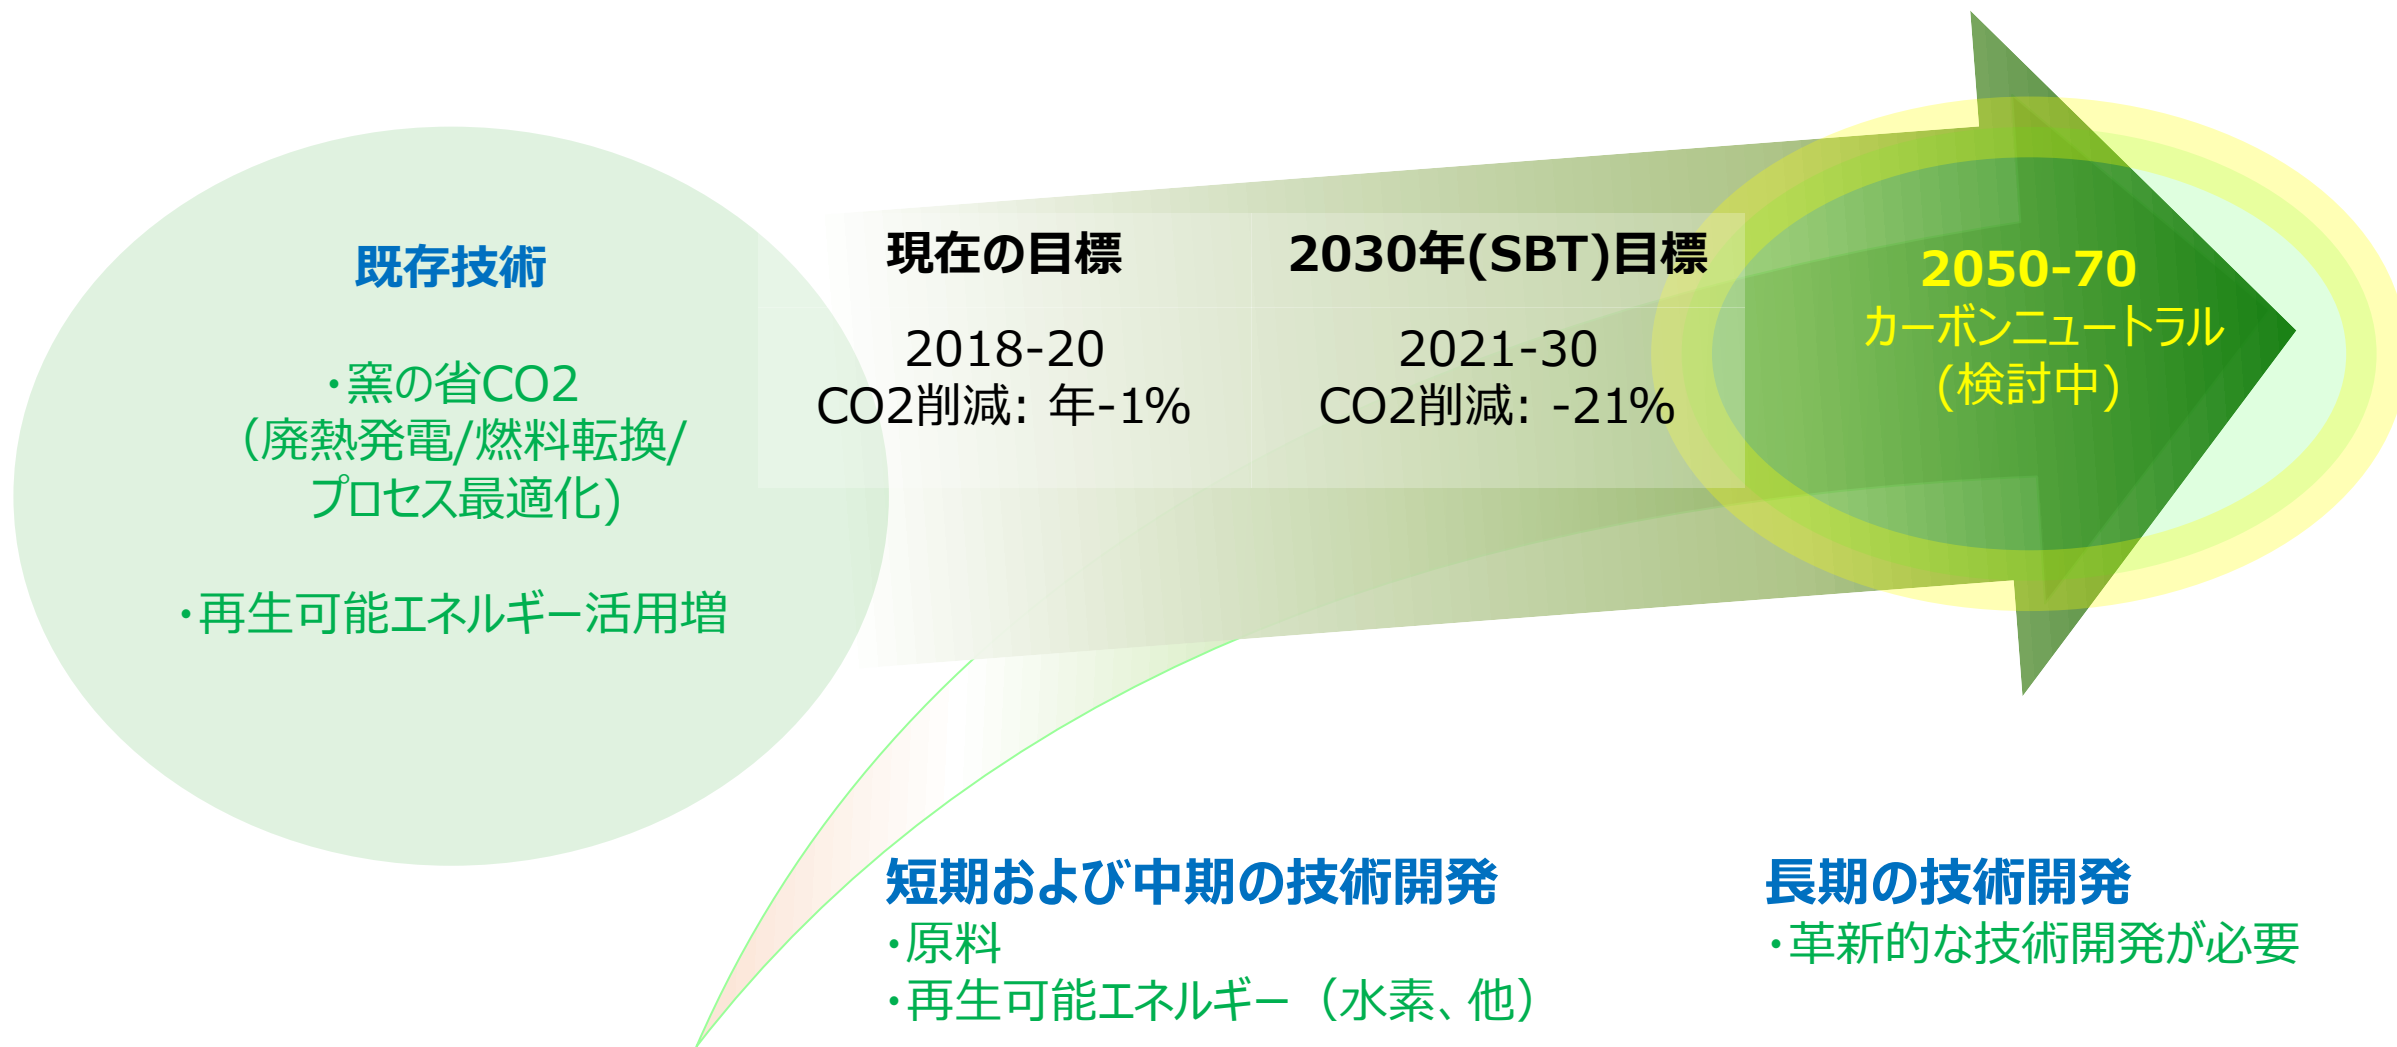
既存技術

・窯の省CO2
（廃熱発電/燃料転換/
プロセス最適化）

・再生可能エネルギー活用増

| 現在の目標 | 2030年(SBT)目標 |
|---|---|
| 2018-20 CO2削減：年-1% | 2021-30 CO2削減：-21% |

2050-70
カーボンニュートラル
（検討中）

短期および中期の技術開発
・原料
・再生可能エネルギー（水素、他）

長期の技術開発
・革新的な技術開発が必要